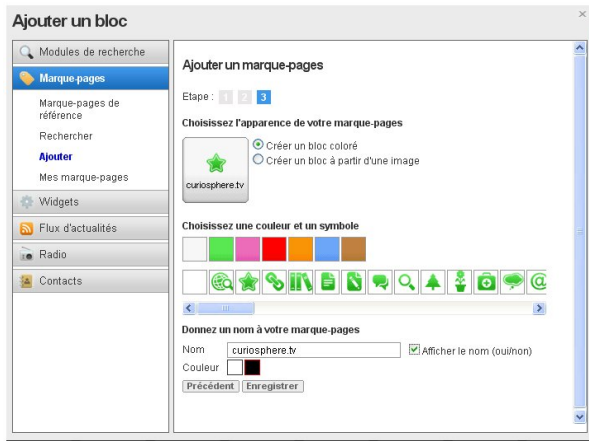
Ajouter un bloc

×

Modules de recherche
Marque-pages
Marque-pages de référence
Rechercher
Ajouter
Mes marque-pages
Widgets
Flux d'actualités
Radio
Contacts

Ajouter un marque-pages

Etape : 1 2 3

Choisissez l'apparence de votre marque-pages

curiosphere.tv

Créer un bloc coloré
Créer un bloc à partir d'une image

Choisissez une couleur et un symbole

Donnez un nom à votre marque-pages

Nom curiosphere.tv
Afficher le nom (oui/non)
Couleur

Précédent Enregistrer